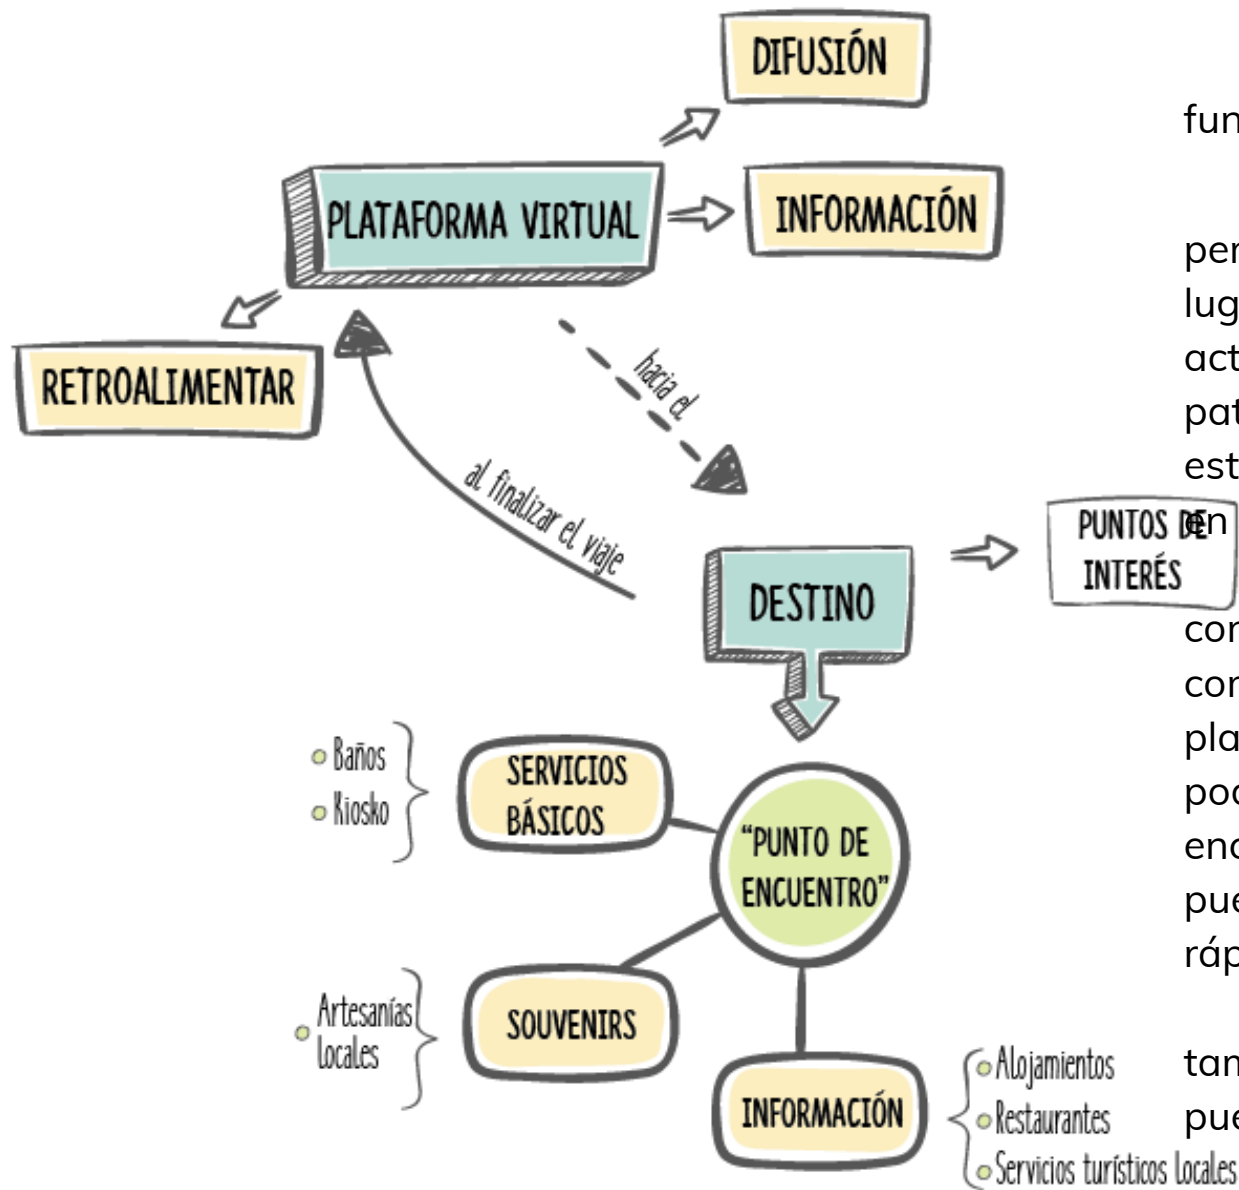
DIFUSIÓN

PLATAFORMA VIRTUAL

INFORMACIÓN

RETROALIMENTAR

hacia el

al finalizar el viaje

DESTINO

PUNTOS DE INTERÉS

Baños
Kiosko

SERVICIOS BÁSICOS

"PUNTO DE ENCUENTRO"

Artesanías locales

SOUVENIRS

INFORMACIÓN

Alojamientos
Restaurantes
Servicios turísticos locales

fun

per
lug
act
pat
est
en

con
con
pla
poc
enc
pue
ráp

tan
pue